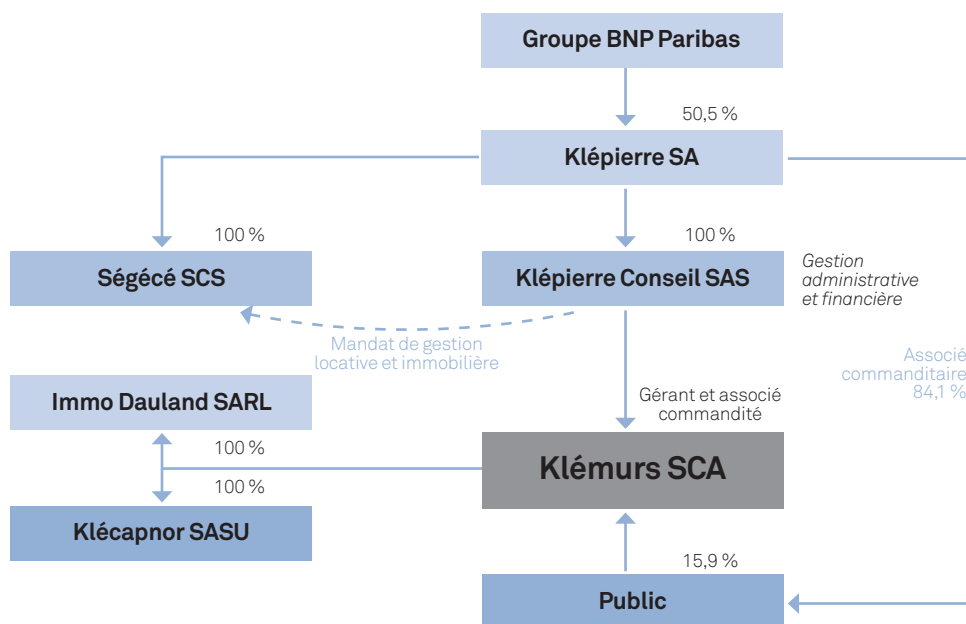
Groupe BNP Paribas

50,5 %

Klépierre SA

100 %

100 %

Ségécé SCS

Klépierre Conseil SAS

Gestion administrative et financière

Mandat de gestion locative et immobilière

Associé commanditaire 84,1 %

Immo Dauland SARL

Gérant et associé commandité

100 %

Klémurs SCA

100 %

Klécapnor SASU

15,9 %

Public